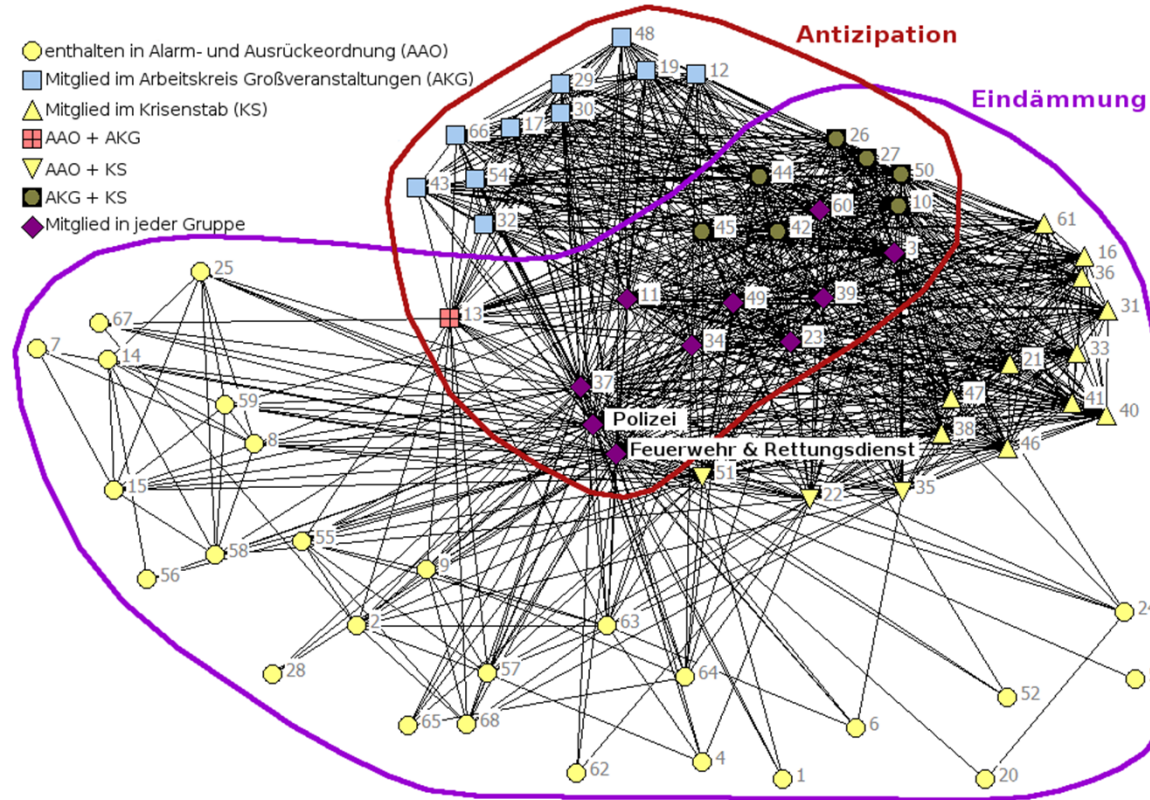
enthalten in Alarm- und Ausrückeordnung (AAO)
Mitglied im Arbeitskreis Großveranstaltungen (AKG)
Mitglied im Krisenstab (KS)
AAO + AKG
AAO + KS
AKG + KS
Mitglied in jeder Gruppe

Antizipation
Eindämmung

48 19 12 29 30 66 17 43 54 32 26 27 50 44 10 60 45 42 3 61 16 36 31 11 49 39 13 34 23 33 21 37 47 41 40 38 46 Polizei Feuerwehr & Rettungsdienst 51 22 35 25 67 7 14 59 8 15 58 55 56 9 2 63 28 57 64 24 52 65 68 6 4 62 1 20